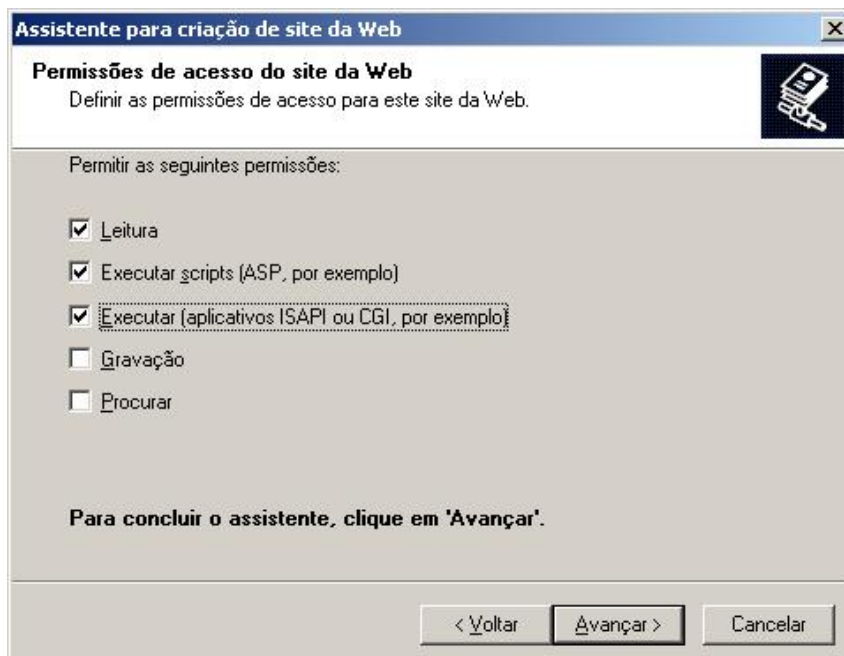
Assistente para criação de site da Web

Permissões de acesso do site da Web
Definir as permissões de acesso para este site da Web.

Permitir as seguintes permissões:

☑ Leitura

☑ Executar scripts (ASP, por exemplo)

☑ Executar (aplicativos ISAPI ou CGI, por exemplo)

☐ Gravação

☐ Procurar

Para concluir o assistente, clique em 'Avançar'.

< Voltar | Avançar > | Cancelar